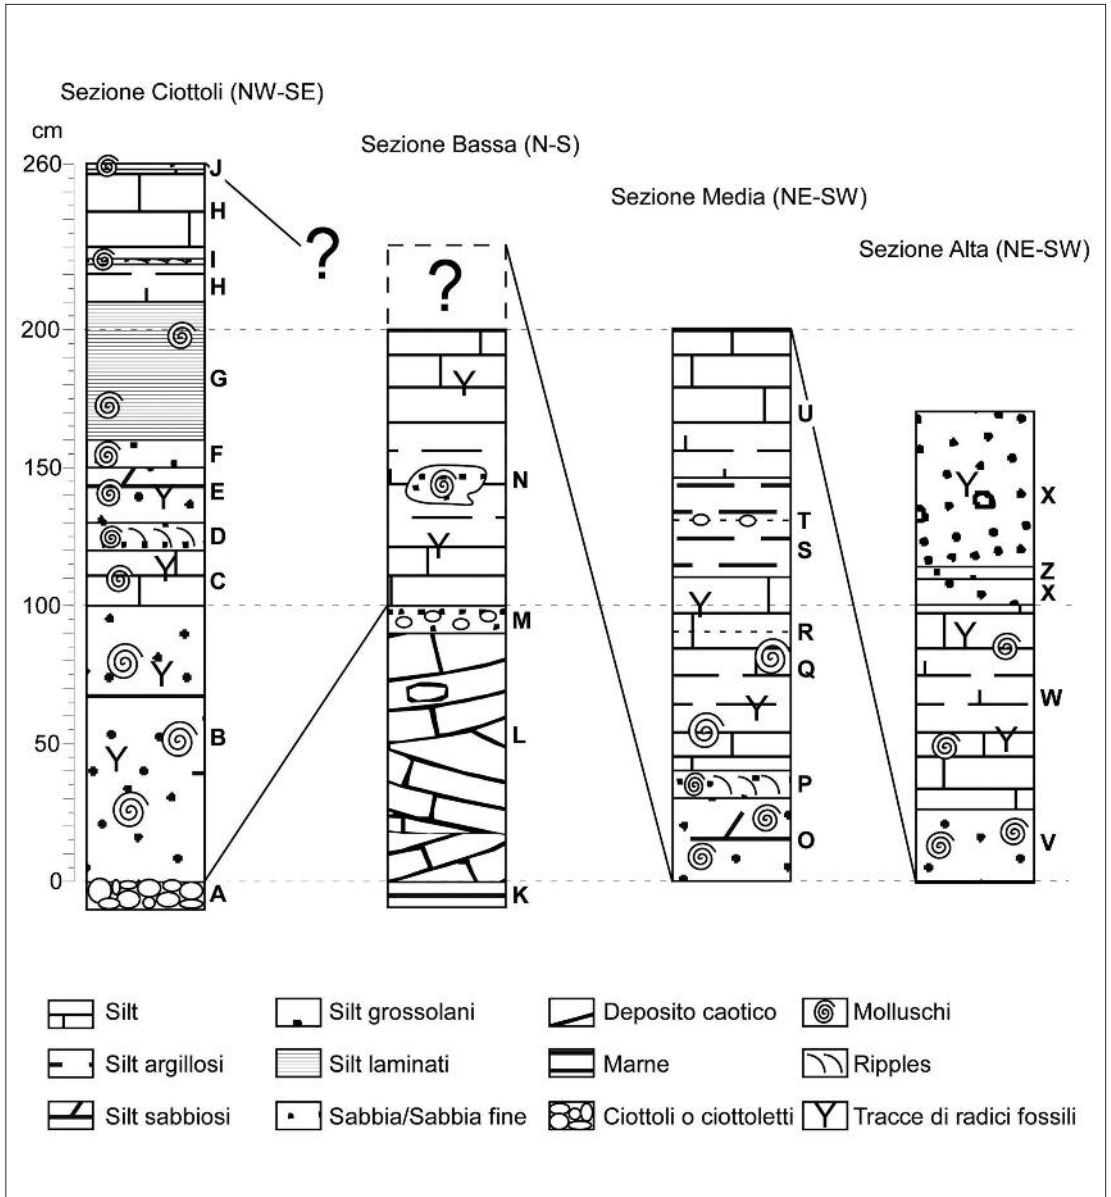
Sezione Ciottoli (NW-SE)

cm
260
200
150
100
50
0

J
H
I
H
G
F
E
D
C
B
A

?

Sezione Bassa (N-S)

?

N
M
L
K

Sezione Media (NE-SW)

U
T
S
R
Q
P
O

Sezione Alta (NE-SW)

X
Z
X
W
V

Silt
Silt argillosi
Silt sabbiosi
Silt grossolani
Silt laminati
Sabbia/Sabbia fine
Deposito caotico
Marne
Ciottoli o ciottoletti
Molluschi
Ripples
Tracce di radici fossili